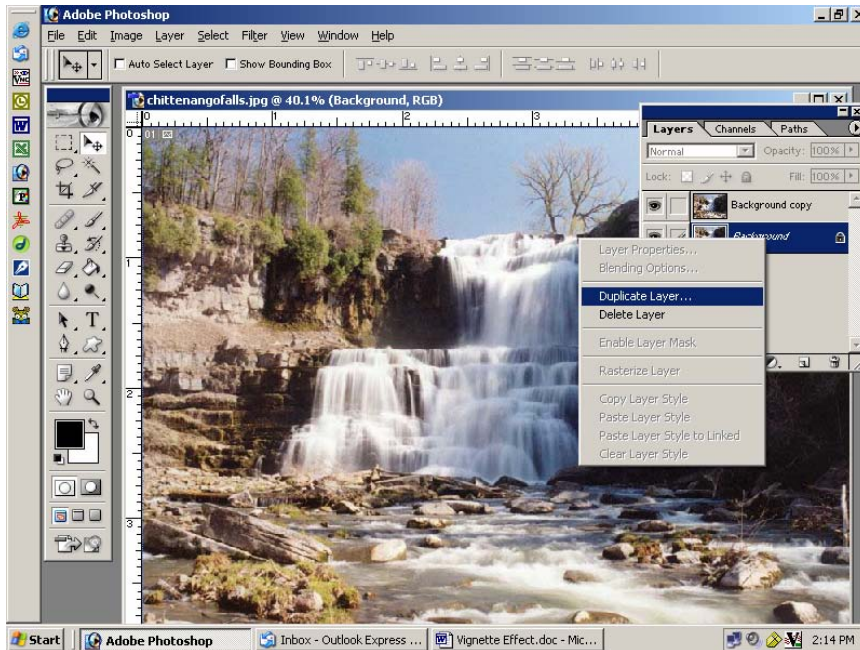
Adobe Photoshop

File Edit Image Layer Select Filter View Window Help

Auto Select Layer Show Bounding Box

chittenangofalls.jpg @ 40.1% (Background, RGB)

0 1 2 3

Layers Channels Paths

Normal Opacity: 100%

Lock: Fill: 100%

Background copy

Background

Layer Properties...
Blending Options...

Duplicate Layer...
Delete Layer

Enable Layer Mask

Rasterize Layer

Copy Layer Style
Paste Layer Style
Paste Layer Style to Linked
Clear Layer Style

Start Adobe Photoshop Inbox - Outlook Express ... Vignette Effect.doc - Mic... 2:14 PM